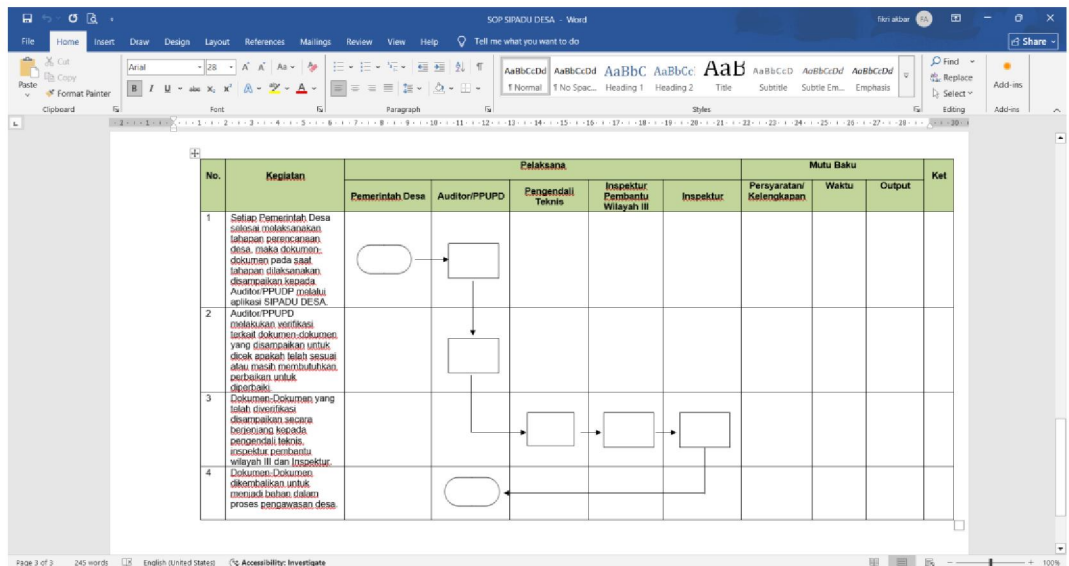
SOP SIPADU DESA - Word

fikri akbar FA

File Home Insert Draw Design Layout References Mailings Review View Help Tell me what you want to do

Share

Cut Copy Paste Format Painter Clipboard

Arial 28 Font

Paragraph

AaBbCcDd ¶ Normal AaBbCcDd ¶ No Spac... AaBbC Heading 1 AaBbCc Heading 2 AaB Title AaBbCcD Subtitle AaBbCcDd Subtle Em... AaBbCcDd Emphasis Styles

Find Replace Select Editing

Add-ins Add-ins

| No. | Kegiatan | Pelaksana | | | | | Mutu Baku | | | Ket |
|---|---|---|---|---|---|---|---|---|---|---|
| | | Pemerintah Desa | Auditor/PPUPD | Pengendali Teknis | Inspektur Pembantu Wilayah III | Inspektur | Persyaratan/ Kelengkapan | Waktu | Output | |
| 1 | Setiap Pemerintah Desa selesai melaksanakan tahapan perencanaan desa, maka dokumen-dokumen pada saat tahapan dilaksanakan disampaikan kepada Auditor/PPUDP melalui aplikasi SIPADU DESA. | | | | | | | | | |
| 2 | Auditor/PPUPD melakukan verifikasi terkait dokumen-dokumen yang disampaikan untuk dicek apakah telah sesuai atau masih membutuhkan perbaikan untuk diperbaiki. | | | | | | | | | |
| 3 | Dokumen-Dokumen yang telah diverifikasi disampaikan secara berjenjang kepada pengendali teknis, inspektur pembantu wilayah III dan Inspektur. | | | | | | | | | |
| 4 | Dokumen-Dokumen dikembalikan untuk menjadi bahan dalam proses pengawasan desa. | | | | | | | | | |

Page 3 of 3 245 words English (United States) Accessibility: Investigate 100%